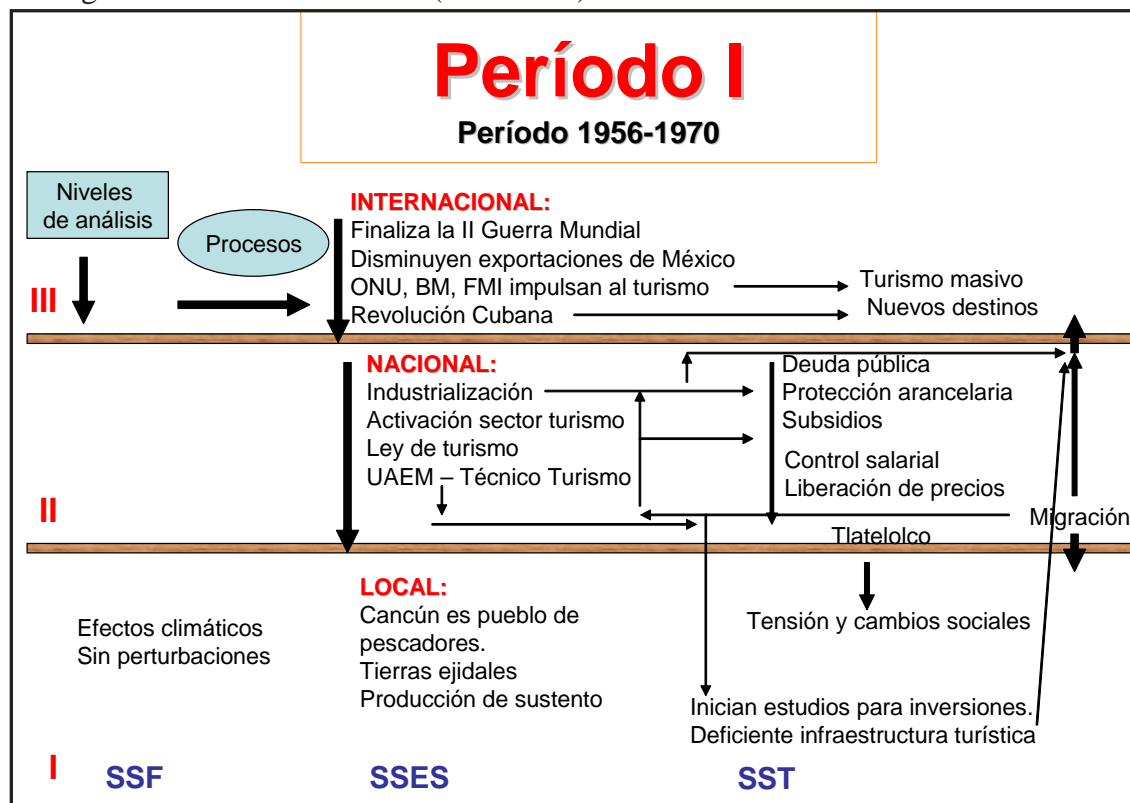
Período I
Período 1956-1970

Niveles de análisis

Procesos

III

INTERNACIONAL:
Finaliza la II Guerra Mundial
Disminuyen exportaciones de México
ONU, BM, FMI impulsan al turismo
Revolución Cubana

Turismo masivo
Nuevos destinos

NACIONAL:
Industrialización
Activación sector turismo
Ley de turismo
UAEM – Técnico Turismo

Deuda pública
Protección arancelaria
Subsidios

Control salarial
Liberación de precios

II

Migración

Tlatelolco

LOCAL:
Cancún es pueblo de pescadores.
Tierras ejidales
Producción de sustento

Efectos climáticos
Sin perturbaciones

Tensión y cambios sociales

Inician estudios para inversiones.
Deficiente infraestructura turística

I SSF SSES SST